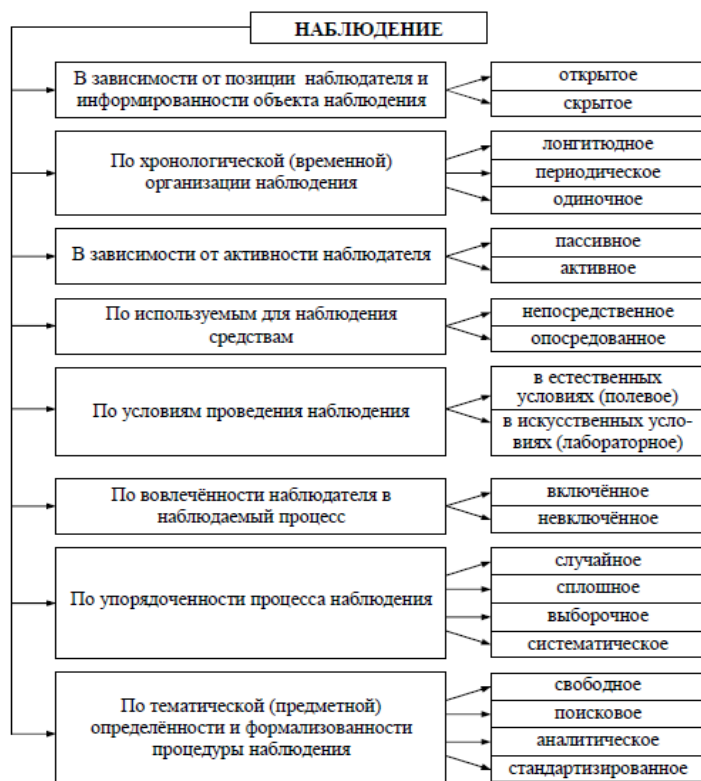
НАБЛЮДЕНИЕ

В зависимости от позиции наблюдателя и информированности объекта наблюдения

открытое

скрытое

По хронологической (временной) организации наблюдения

лонгитюдное

периодическое

одиночное

В зависимости от активности наблюдателя

пассивное

активное

По используемым для наблюдения средствам

непосредственное

опосредованное

По условиям проведения наблюдения

в естественных условиях (полевое)

в искусственных условиях (лабораторное)

По вовлечённости наблюдателя в наблюдаемый процесс

включённое

невключённое

По упорядоченности процесса наблюдения

случайное

сплошное

выборочное

систематическое

По тематической (предметной) определённости и формализованности процедуры наблюдения

свободное

поисковое

аналитическое

стандартизированное